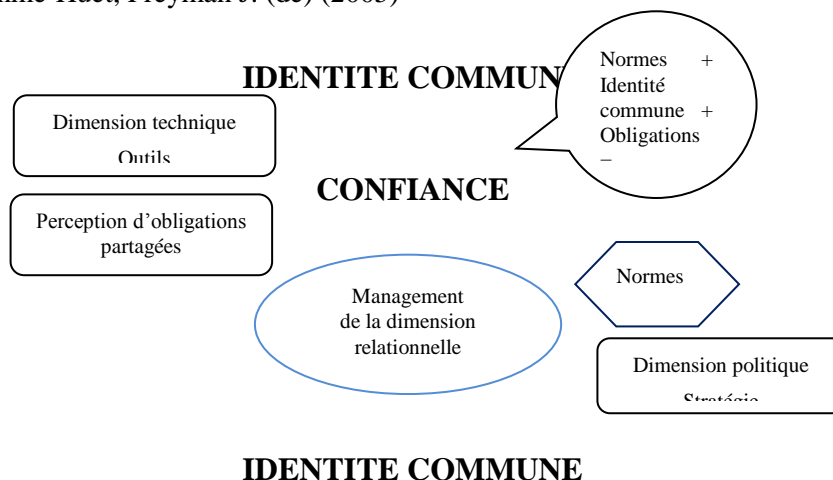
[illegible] Huet, Freyman J. (de) (2005)

IDENTITE COMMUN

Normes +
Identité commune +
Obligations
−

Dimension technique
Outils

CONFIANCE

Perception d'obligations partagées

Normes

Management de la dimension relationnelle

Dimension politique
Stratégie

IDENTITE COMMUNE